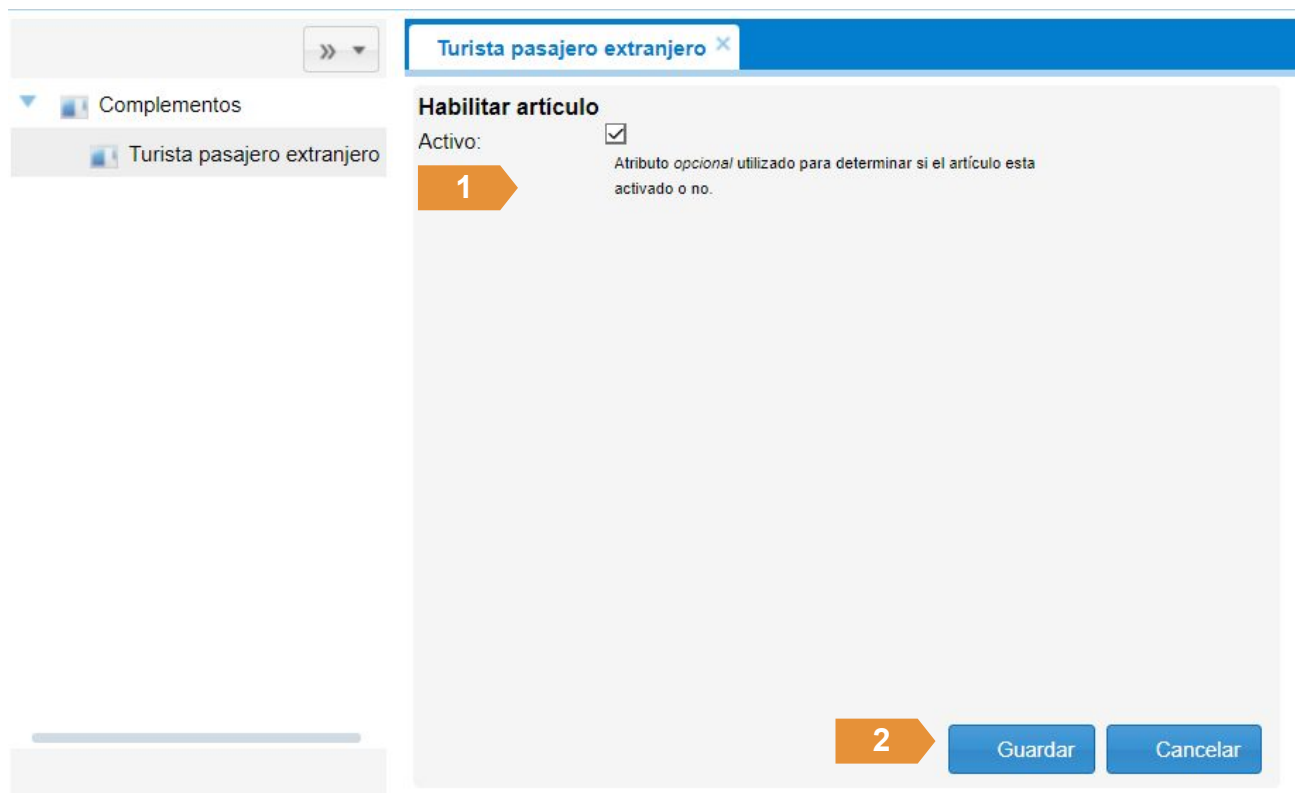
»

Complementos

Turista pasajero extranjero

Turista pasajero extranjero ×

Habilitar artículo

Activo:

1

Atributo *opcional* utilizado para determinar si el artículo esta activado o no.

2

Guardar

Cancelar